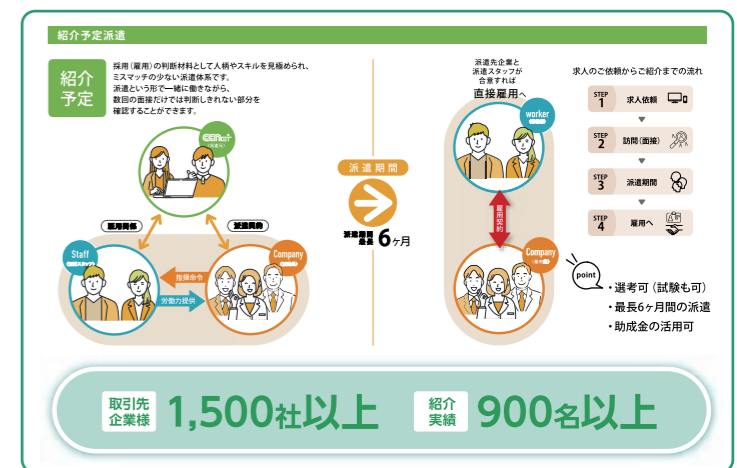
紹介予定派遣

紹介予定

採用（雇用）の判断材料として人柄やスキルを見極められ、ミスマッチの少ない派遣体系です。
派遣という形で一緒に働きながら、数回の面接だけでは判断しきれない部分を確認することができます。

CEN

雇用関係

派遣契約

Staff

Company

指揮命令

労働力提供

派遣期間

派遣期間最長 6ヶ月

派遣先企業と派遣スタッフが合意すれば

直接雇用へ

worker

雇用契約

Company

求人のご依頼からご紹介までの流れ

STEP 1 求人依頼

STEP 2 訪問（面接）

STEP 3 派遣期間

STEP 4 雇用へ

point

・選考可（試験も可）
・最長6ヶ月間の派遣
・助成金の活用可

取引先企業様 1,500社以上

紹介実績 900名以上